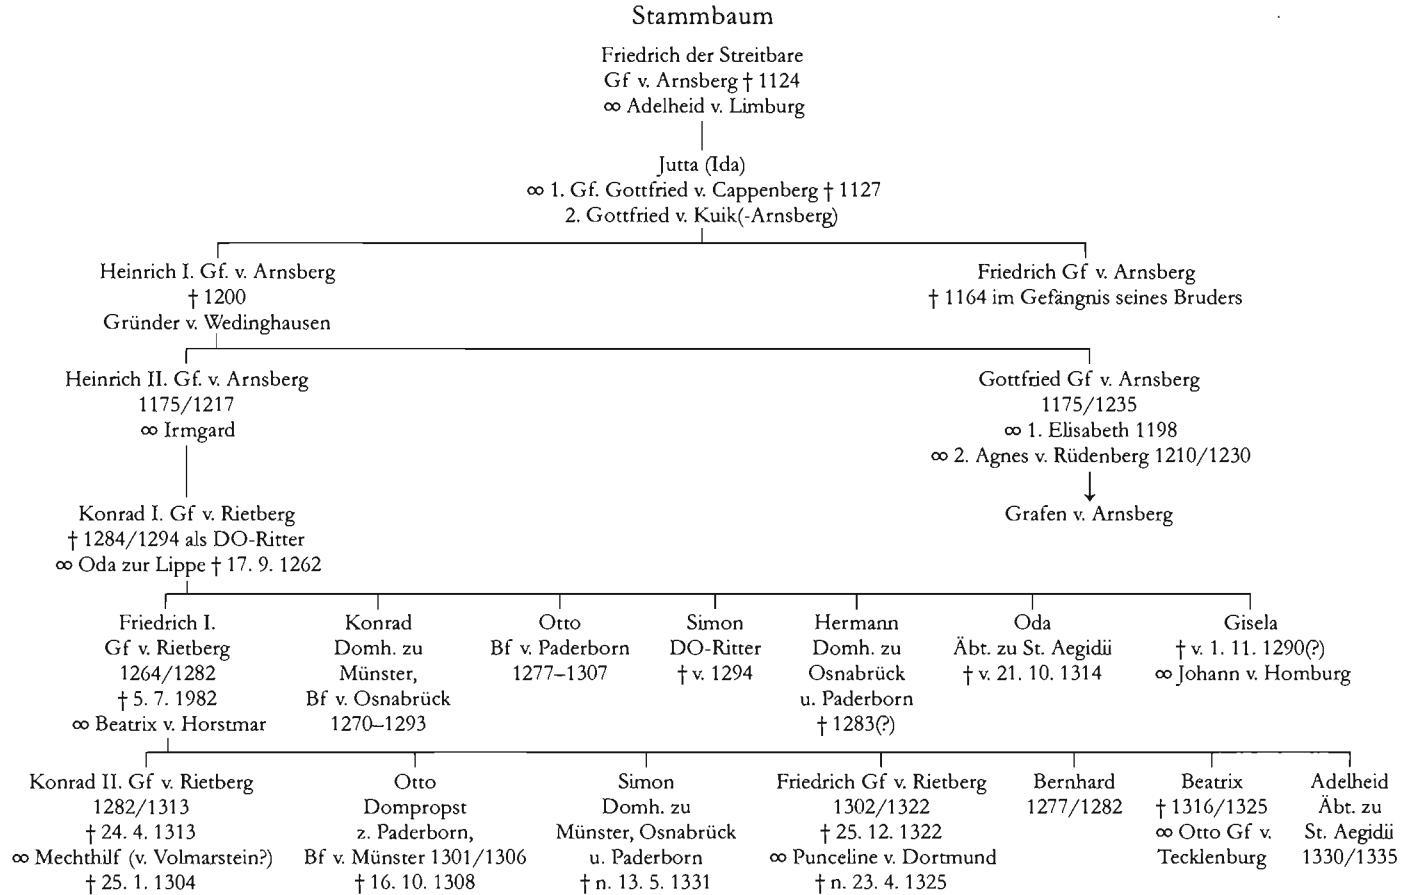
Stammbaum

Friedrich der Streitbare
Gf v. Arnsberg † 1124
∞ Adelheid v. Limburg

Jutta (Ida)
∞ 1. Gf. Gottfried v. Cappenberg † 1127
2. Gottfried v. Kuik(-Arnsberg)

Heinrich I. Gf. v. Arnsberg
† 1200
Gründer v. Wedinghausen

Friedrich Gf v. Arnsberg
† 1164 im Gefängnis seines Bruders

Heinrich II. Gf. v. Arnsberg
1175/1217
∞ Irmgard

Gottfried Gf v. Arnsberg
1175/1235
∞ 1. Elisabeth 1198
∞ 2. Agnes v. Rüdenberg 1210/1230

Grafen v. Arnsberg

Konrad I. Gf v. Rietberg
† 1284/1294 als DO-Ritter
∞ Oda zur Lippe † 17. 9. 1262

Friedrich I.
Gf v. Rietberg
1264/1282
† 5. 7. 1982
∞ Beatrix v. Horstmar

Konrad
Domh. zu
Münster,
Bf v. Osnabrück
1270–1293

Otto
Bf v. Paderborn
1277–1307

Simon
DO-Ritter
† v. 1294

Hermann
Domh. zu
Osnabrück
u. Paderborn
† 1283(?)

Oda
Äbt. zu St. Aegidii
† v. 21. 10. 1314

Gisela
† v. 1. 11. 1290(?)
∞ Johann v. Homburg

Konrad II. Gf v. Rietberg
1282/1313
† 24. 4. 1313
∞ Mechthilf (v. Volmarstein?)
† 25. 1. 1304

Otto
Dompropst
z. Paderborn,
Bf v. Münster 1301/1306
† 16. 10. 1308

Simon
Domh. zu
Münster, Osnabrück
u. Paderborn
† n. 13. 5. 1331

Friedrich Gf v. Rietberg
1302/1322
† 25. 12. 1322
∞ Punceline v. Dortmund
† n. 23. 4. 1325

Bernhard
1277/1282

Beatrix
† 1316/1325
∞ Otto Gf v.
Tecklenburg

Adelheid
Äbt. zu
St. Aegidii
1330/1335